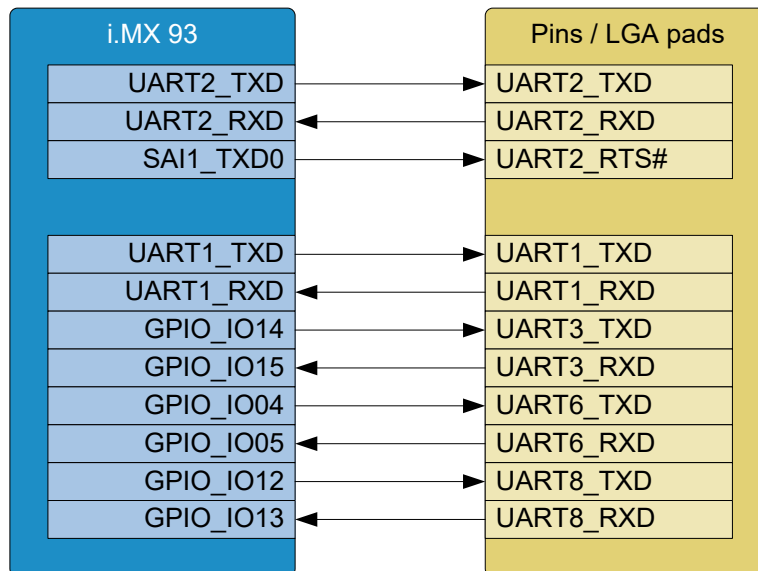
i.MX 93

UART2_TXD
UART2_RXD
SAI1_TXD0

UART1_TXD
UART1_RXD
GPIO_IO14
GPIO_IO15
GPIO_IO04
GPIO_IO05
GPIO_IO12
GPIO_IO13

Pins / LGA pads

UART2_TXD
UART2_RXD
UART2_RTS#

UART1_TXD
UART1_RXD
UART3_TXD
UART3_RXD
UART6_TXD
UART6_RXD
UART8_TXD
UART8_RXD